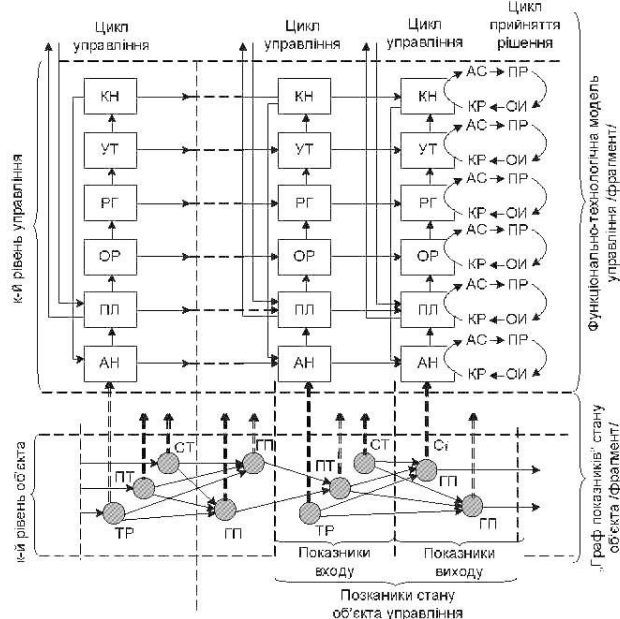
Цикл управління

Цикл управління

Цикл управління

Цикл прийняття рішення

КН
УТ
РГ
ОР
ПЛ
АН

КН
УТ
РГ
ОР
ПЛ
АН

КН
УТ
РГ
ОР
ПЛ
АН

АС → ПР
КР ← ОИ
АС → ПР
КР ← ОИ
АС → ПР
КР ← ОИ
АС → ПР
КР ← ОИ
АС → ПР
КР ← ОИ
АС → ПР
КР ← ОИ

к-й рівень управління

Функціонально-технологічна модель управління /фрагмент/

к-й рівень об'єкта

СТ
ГП
ПТ
ТР
ГП

ГП
ПТ
СТ
ТР

Ст
ГП
ГП

Показники входу

Показники виходу

Позканики стану об'єкта управління

„Граф показників" стану об'єкта /фрагмент/